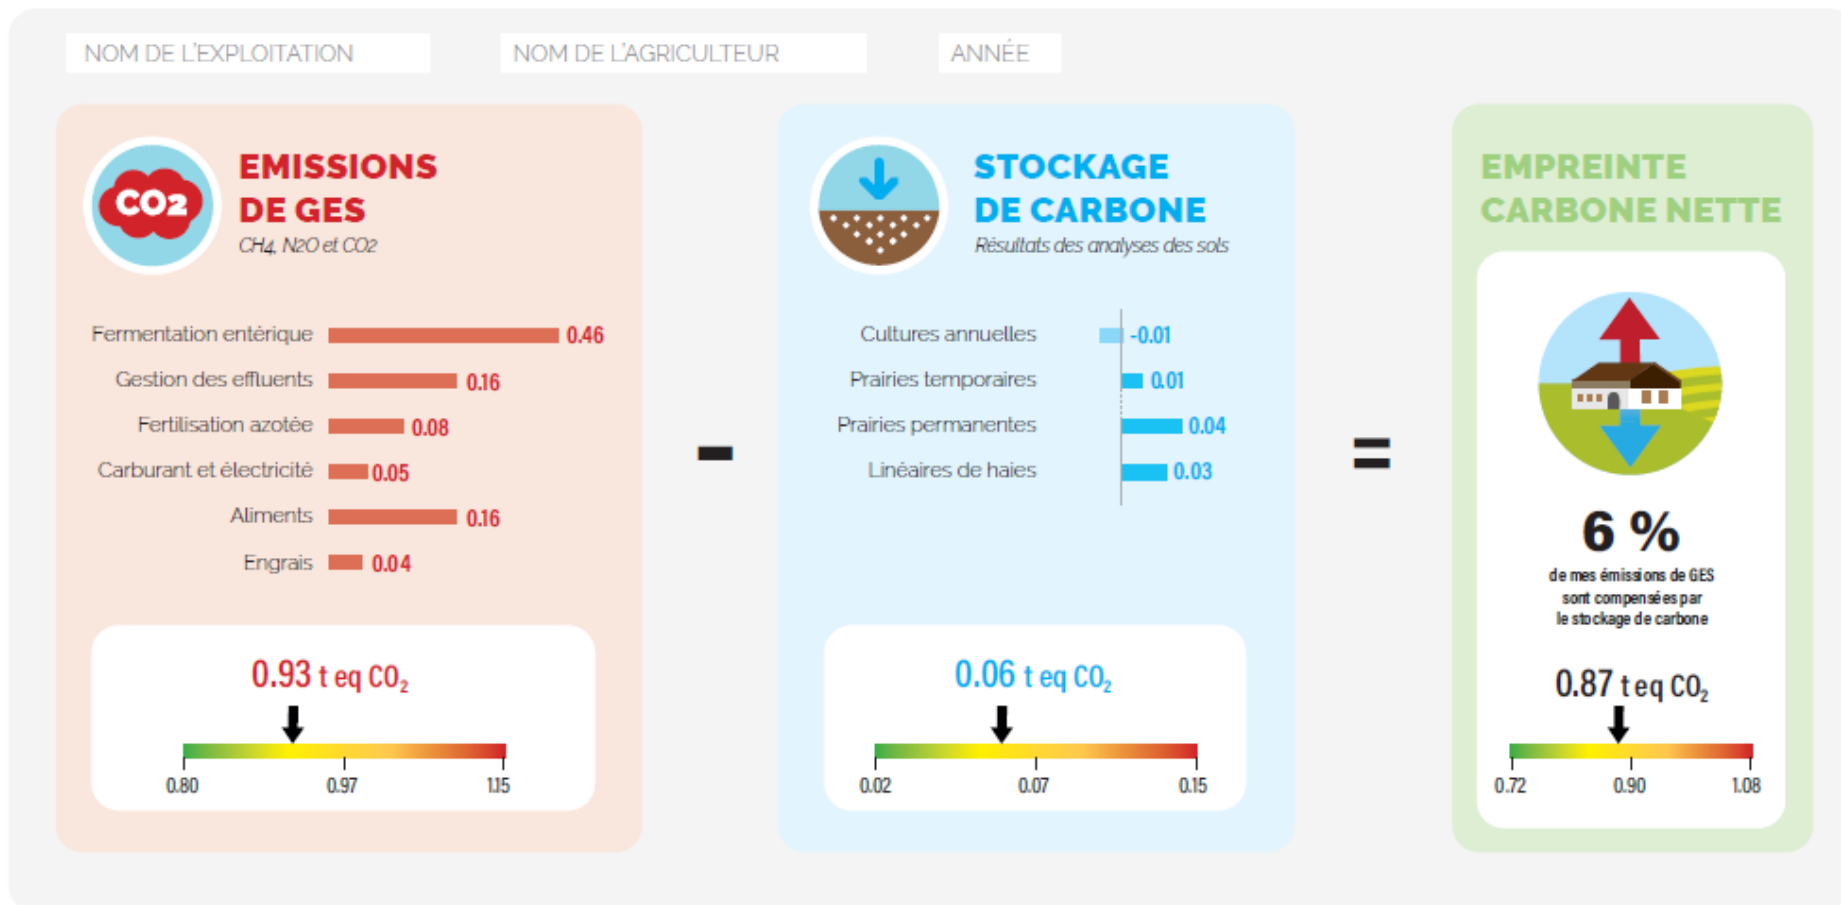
NOM DE L'EXPLOITATION

NOM DE L'AGRICULTEUR

ANNÉE

CO2

EMISSIONS DE GES

CH4, N2O et CO2

Fermentation entérique 0.46

Gestion des effluents 0.16

Fertilisation azotée 0.08

Carburant et électricité 0.05

Aliments 0.16

Engrais 0.04

0.93 t eq $CO_2$

0.80 0.97 1.15

-

STOCKAGE DE CARBONE

Résultats des analyses des sols

Cultures annuelles -0.01

Prairies temporaires 0.01

Prairies permanentes 0.04

Linéaires de haies 0.03

0.06 t eq $CO_2$

0.02 0.07 0.15

=

EMPREINTE CARBONE NETTE

6 %

de mes émissions de GES sont compensées par le stockage de carbone

0.87 t eq $CO_2$

0.72 0.90 1.08